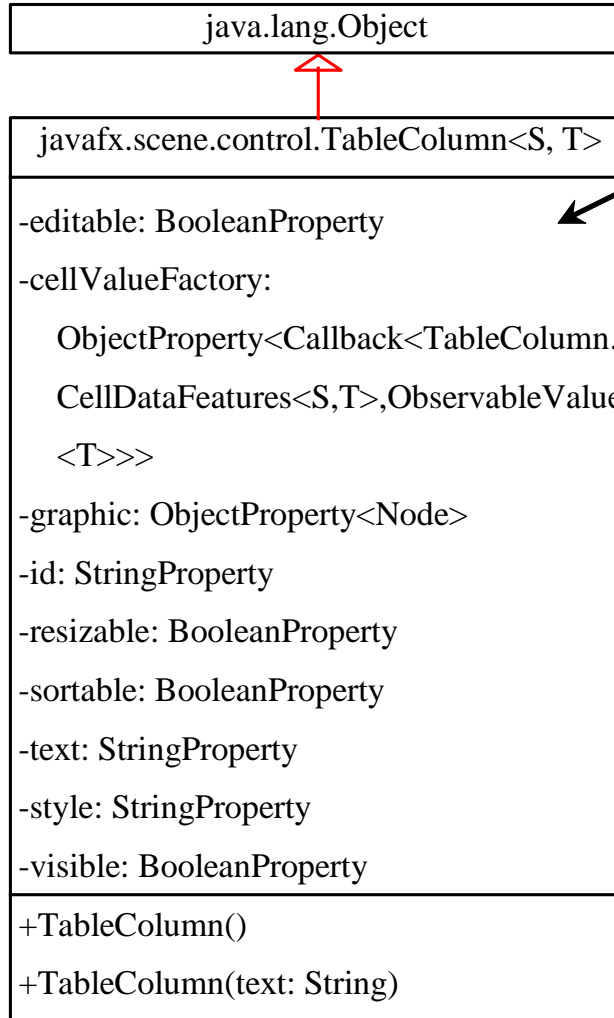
java.lang.Object

javafx.scene.control.TableColumn<S, T>

-editable: BooleanProperty

-cellValueFactory:

ObjectProperty<Callback<TableColumn.

CellDataFeatures<S,T>,ObservableValue

<T>>>

-graphic: ObjectProperty<Node>

-id: StringProperty

-resizable: BooleanProperty

-sortable: BooleanProperty

-text: StringProperty

-style: StringProperty

-visible: BooleanProperty

+TableColumn()

+TableColumn(text: String)